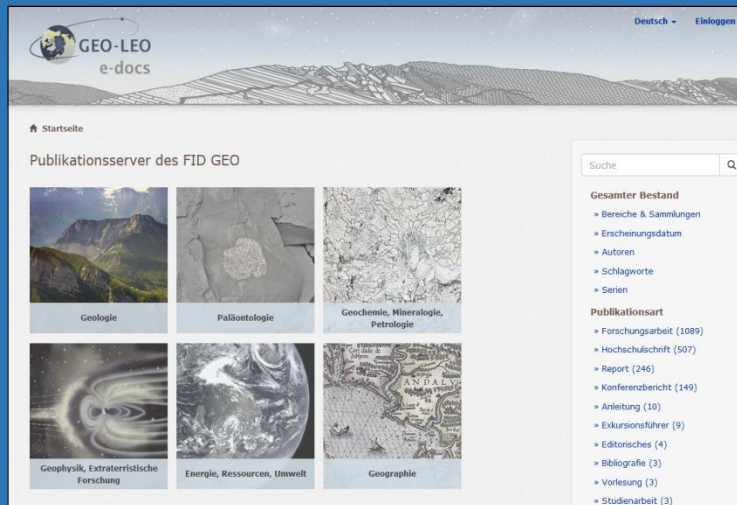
GEO-LEO
e-docs

Deutsch ▾ Einloggen

Startseite

Publikationsserver des FID GEO

Geologie

Paläontologie

Geochemie, Mineralogie, Petrologie

Geophysik, Extraterristische Forschung

Energie, Ressourcen, Umwelt

Geographie

ANDALV

Suche

Gesamter Bestand
» Bereiche & Sammlungen
» Erscheinungsdatum
» Autoren
» Schlagworte
» Serien

Publikationsart
» Forschungsarbeit (1089)
» Hochschulschrift (507)
» Report (246)
» Konferenzbericht (149)
» Anleitung (10)
» Exkursionsführer (9)
» Editorisches (4)
» Bibliografie (3)
» Vorlesung (3)
» Studienarbeit (3)